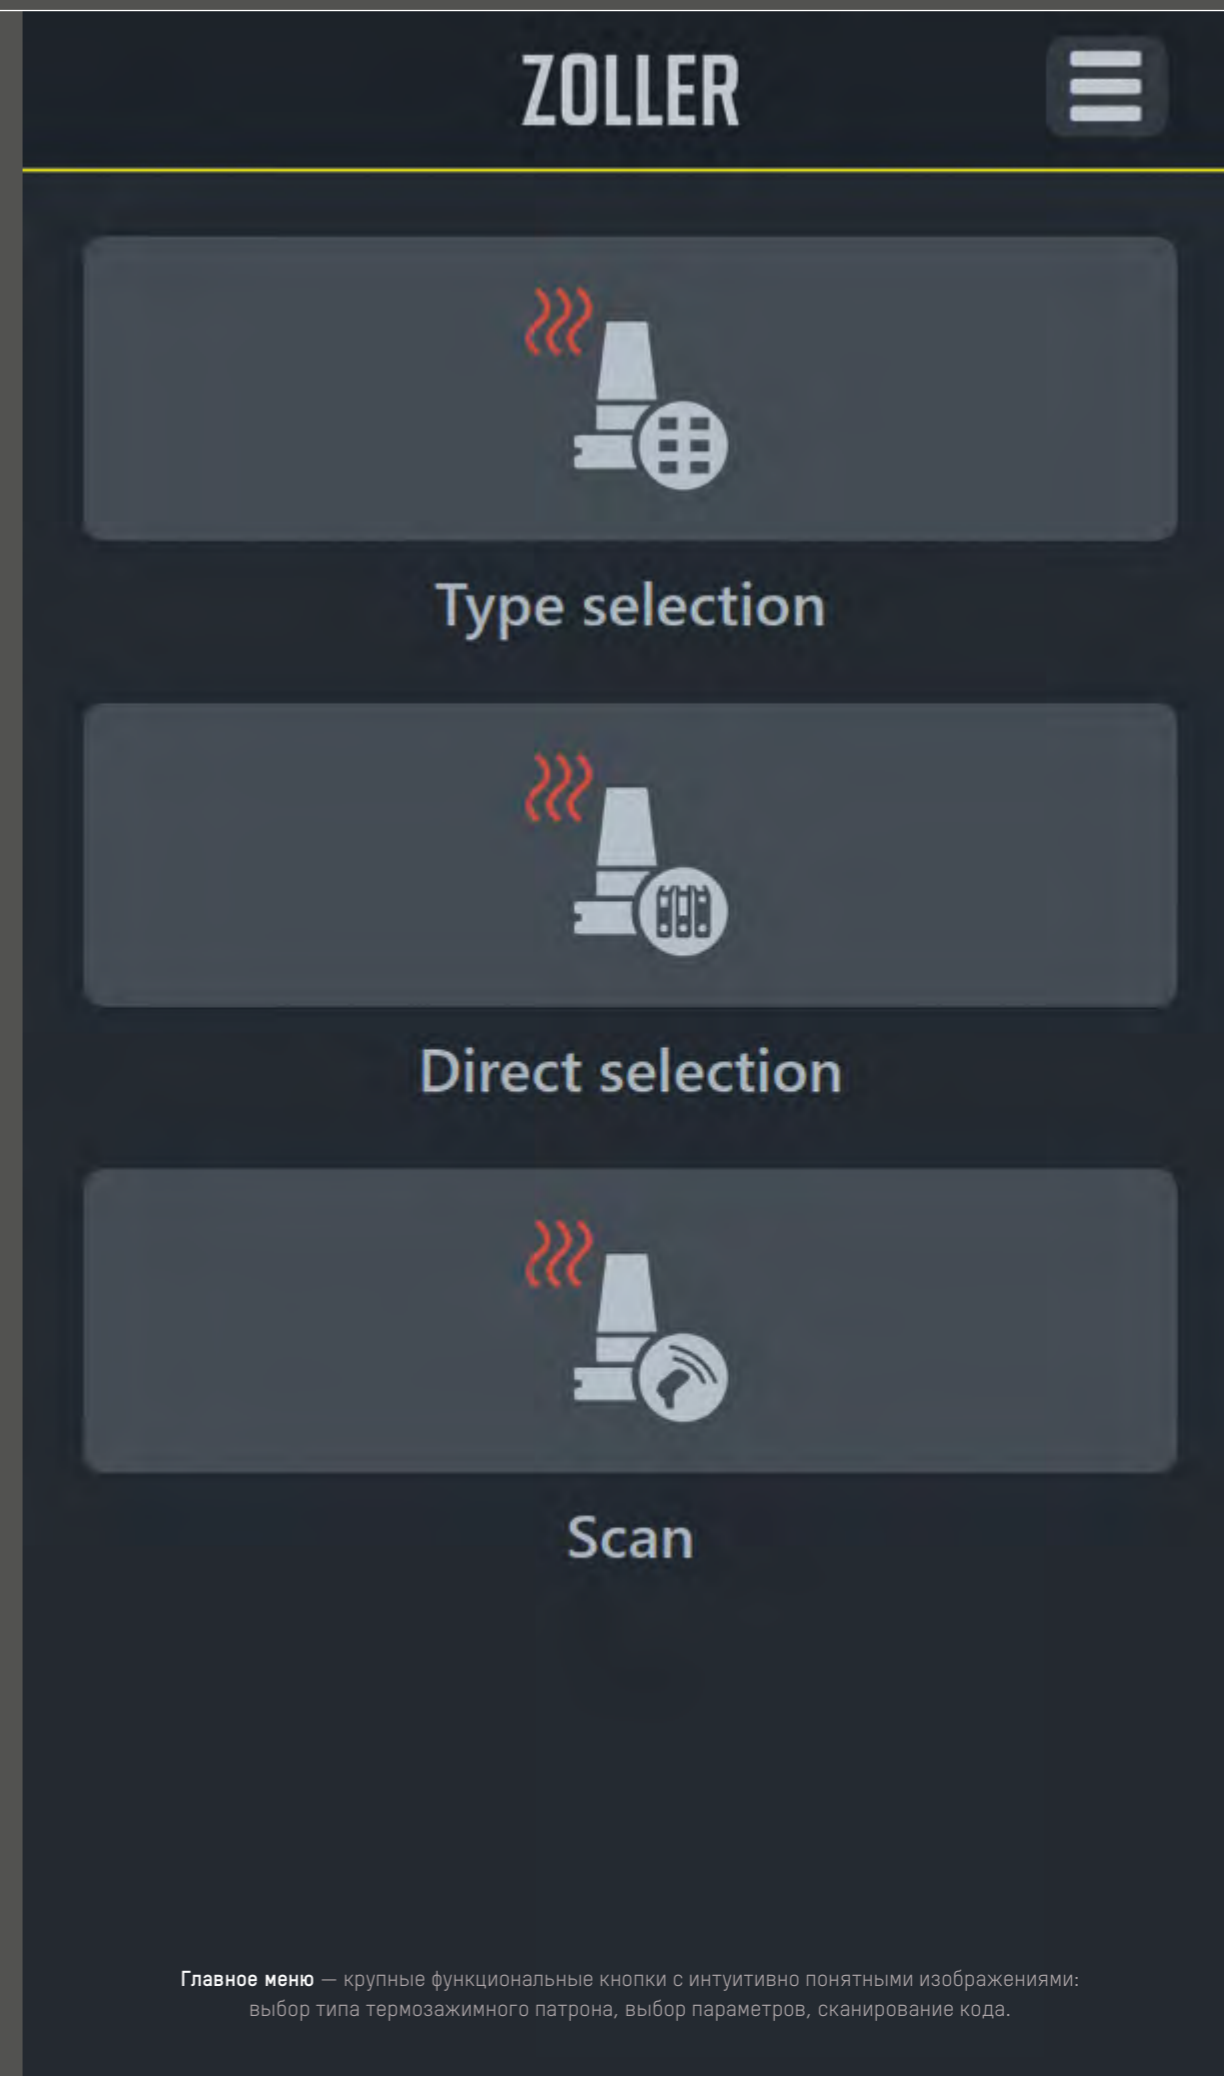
ZOLLER

Type selection

Direct selection

Scan

**Главное меню** — крупные функциональные кнопки с интуитивно понятными изображениями: выбор типа термозажимного патрона, выбор параметров, сканирование кода.